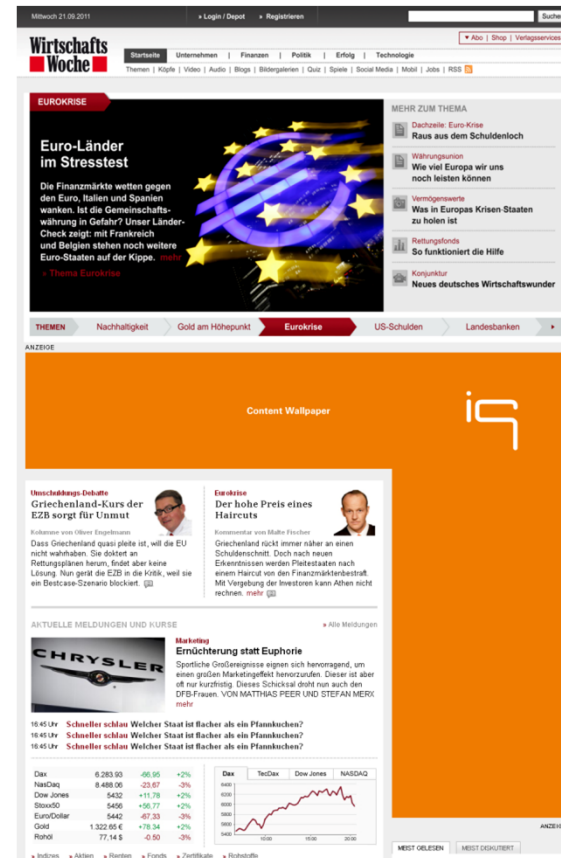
Mittwoch 21.09.2011 » Login / Depot » Registrieren Suche

▼ Abo | Shop | Verlagsservices

Wirtschafts Woche

Startseite | Unternehmen | Finanzen | Politik | Erfolg | Technologie

Themen | Köpfe | Video | Audio | Blogs | Bildergalerien | Quiz | Spiele | Social Media | Mobil | Jobs | RSS

EUROKRISE

Euro-Länder im Stresstest

Die Finanzmärkte wetten gegen den Euro, Italien und Spanien wanken. Ist die Gemeinschaftswährung in Gefahr? Unser Länder-Check zeigt: mit Frankreich und Belgien stehen noch weitere Euro-Staaten auf der Kippe. mehr

» Thema Eurokrise

MEHR ZUM THEMA

Dachzeile: Euro-Krise
Raus aus dem Schuldenloch

Währungsunion
Wie viel Europa wir uns noch leisten können

Vermögenswerte
Was in Europas Krisen-Staaten zu holen ist

Rettungsfonds
So funktioniert die Hilfe

Konjunktur
Neues deutsches Wirtschaftswunder

THEMEN | Nachhaltigkeit | Gold am Höhepunkt | Eurokrise | US-Schulden | Landesbanken

ANZEIGE

Content Wallpaper

iq

Umschuldungs-Debatte
Griechenland-Kurs der EZB sorgt für Unmut

Kolumne von Oliver Engelmann

Dass Griechenland quasi pleite ist, will die EU nicht wahrhaben. Sie doktert an Rettungsplänen herum, findet aber keine Lösung. Nun gerät die EZB in die Kritik, weil sie ein Bestcase-Szenario blockiert.

Eurokrise
Der hohe Preis eines Haircuts

Kommentar von Malte Fischer

Griechenland rückt immer näher an einen Schuldenschnitt. Doch nach neuen Erkenntnissen werden Pleitestaaten nach einem Haircut von den Finanzmärkten bestraft. Mit Vergebung der Investoren kann Athen nicht rechnen. mehr

AKTUELLE MELDUNGEN UND KURSE

» Alle Meldungen

CHRYSLER

Marketing
Ernüchterung statt Euphorie

Sportliche Großereignisse eignen sich hervorragend, um einen großen Marketingeffekt hervorzurufen. Dieser ist aber oft nur kurzfristig. Dieses Schicksal droht nun auch den DFB-Frauen. VON MATTHIAS PEER UND STEFAN MERX mehr

16:45 Uhr Schneller schlau Welcher Staat ist flacher als ein Pfannkuchen?
16:45 Uhr Schneller schlau Welcher Staat ist flacher als ein Pfannkuchen?
16:45 Uhr Schneller schlau Welcher Staat ist flacher als ein Pfannkuchen?

| Dax | 6.283,93 | -56,95 | +2% |
|---|---|---|---|
| NasDaq | 8.488,06 | -23,67 | -3% |
| Dow Jones | 5432 | +11,78 | +2% |
| Stoxx50 | 5456 | +56,77 | +2% |
| Euro/Dollar | 5442 | -67,33 | -3% |
| Gold | 1.322,65 € | +78,34 | +2% |
| Rohöl | 77,14 $ | -0,50 | -3% |

Dax | TecDax | Dow Jones | NASDAQ

6400 6300 6200 6100 6000 5900 5800
10:00 15:00 20:00

» Indizes » Aktien » Renten » Fonds » Zertifikate » Rohstoffe

ANZEIGE

MEIST GELESEN | MEIST DISKUTIERT